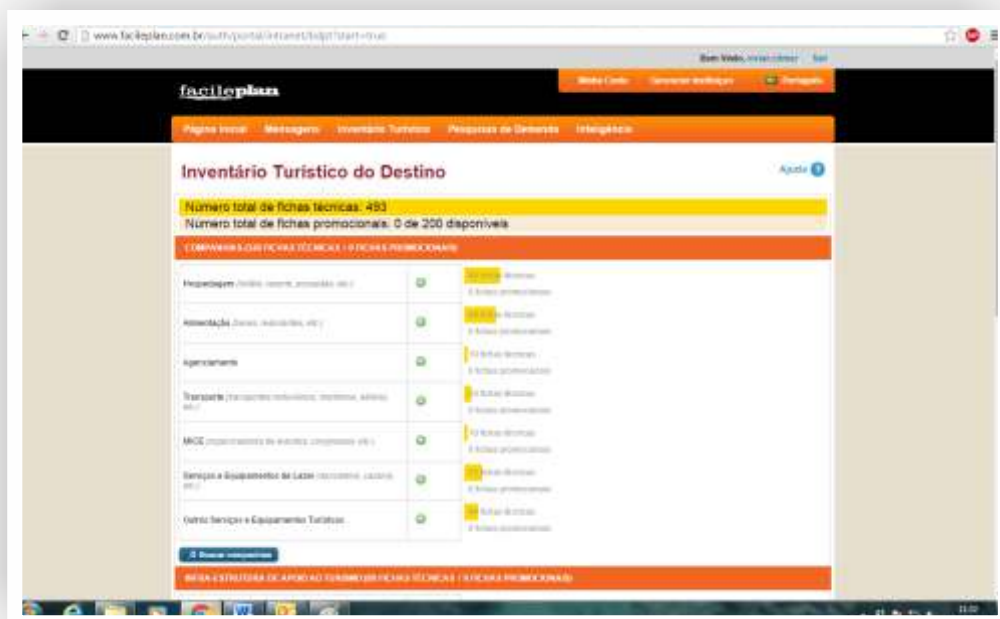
www.facileplan.com.br/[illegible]

Bem Vindo, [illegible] Sair

facileplan

Minha Conta | Gerenciar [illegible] | Português

Página Inicial | Mensagens | Inventário Turístico | Pesquisas de Demanda | Inteligência

Inventário Turístico do Destino

Ajuda ?

Número total de fichas técnicas: 493
Número total de fichas promocionais: 0 de 200 disponíveis

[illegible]

| | | |
|---|---|---|
| Hospedagem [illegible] | | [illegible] fichas técnicas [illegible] fichas promocionais |
| Alimentação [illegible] | | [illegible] fichas técnicas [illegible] fichas promocionais |
| Agenciamento | | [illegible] fichas técnicas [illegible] fichas promocionais |
| Transporte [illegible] | | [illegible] fichas técnicas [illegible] fichas promocionais |
| MICE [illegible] | | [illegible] fichas técnicas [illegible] fichas promocionais |
| Serviços e Equipamentos de Lazer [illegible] | | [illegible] fichas técnicas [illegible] fichas promocionais |
| Outros Serviços e Equipamentos Turísticos | | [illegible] fichas técnicas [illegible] fichas promocionais |

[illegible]

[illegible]